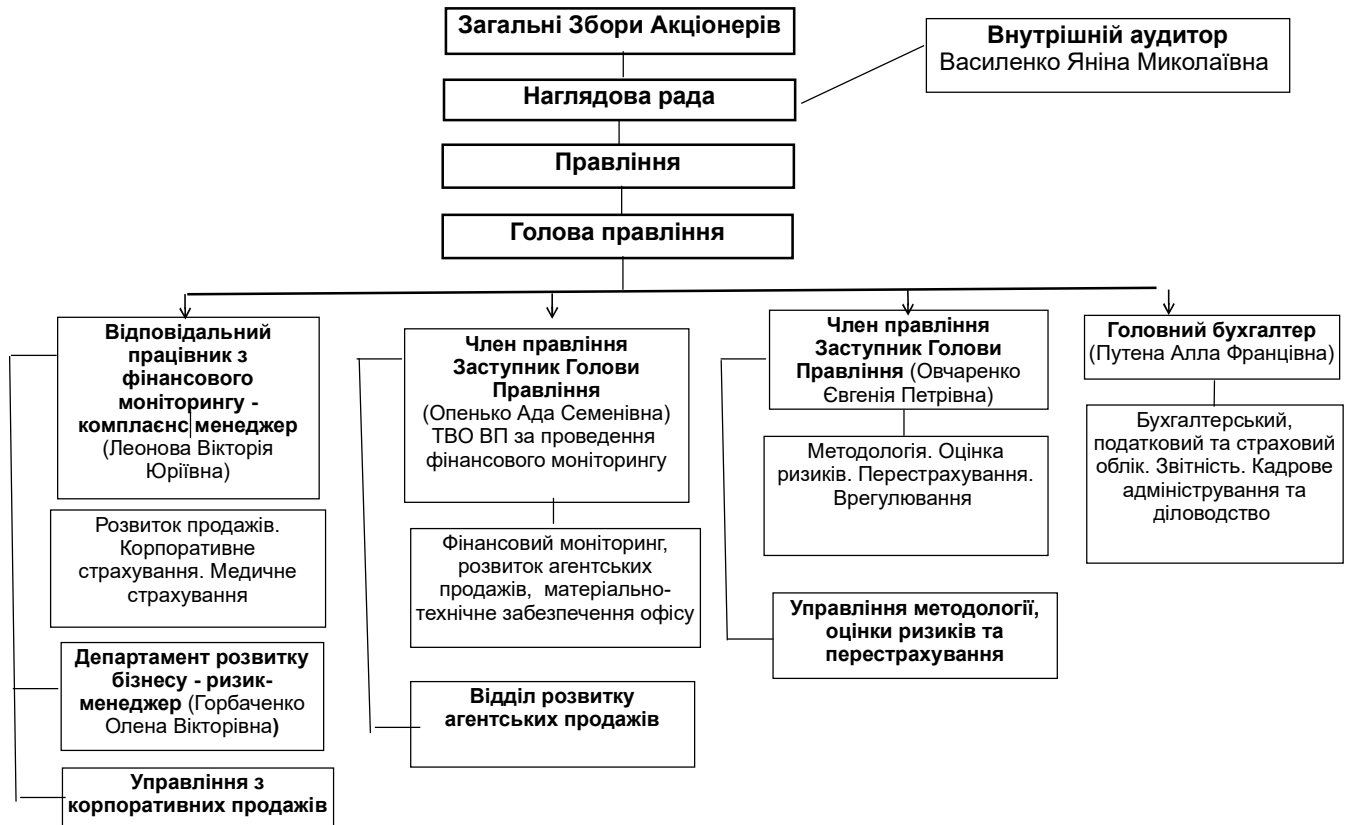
Загальні Збори Акціонерів

Внутрішній аудитор
Василенко Яніна Миколаївна

Наглядова рада

Правління

Голова правління

Відповідальний працівник з фінансового моніторингу - комплаєнс менеджер (Леонова Вікторія Юріївна)

Розвиток продажів. Корпоративне страхування. Медичне страхування

Департамент розвитку бізнесу - ризик-менеджер (Горбаченко Олена Вікторівна)

Управління з корпоративних продажів

Член правління Заступник Голови Правління (Опенько Ада Семенівна) ТВО ВП за проведення фінансового моніторингу

Фінансовий моніторинг, розвиток агентських продажів, матеріально-технічне забезпечення офісу

Відділ розвитку агентських продажів

Член правління Заступник Голови Правління (Овчаренко Євгенія Петрівна)

Методологія. Оцінка ризиків. Перестрахування. Врегулювання

Управління методології, оцінки ризиків та перестрахування

Головний бухгалтер (Путена Алла Францівна)

Бухгалтерський, податковий та страховий облік. Звітність. Кадрове адміністрування та діловодство